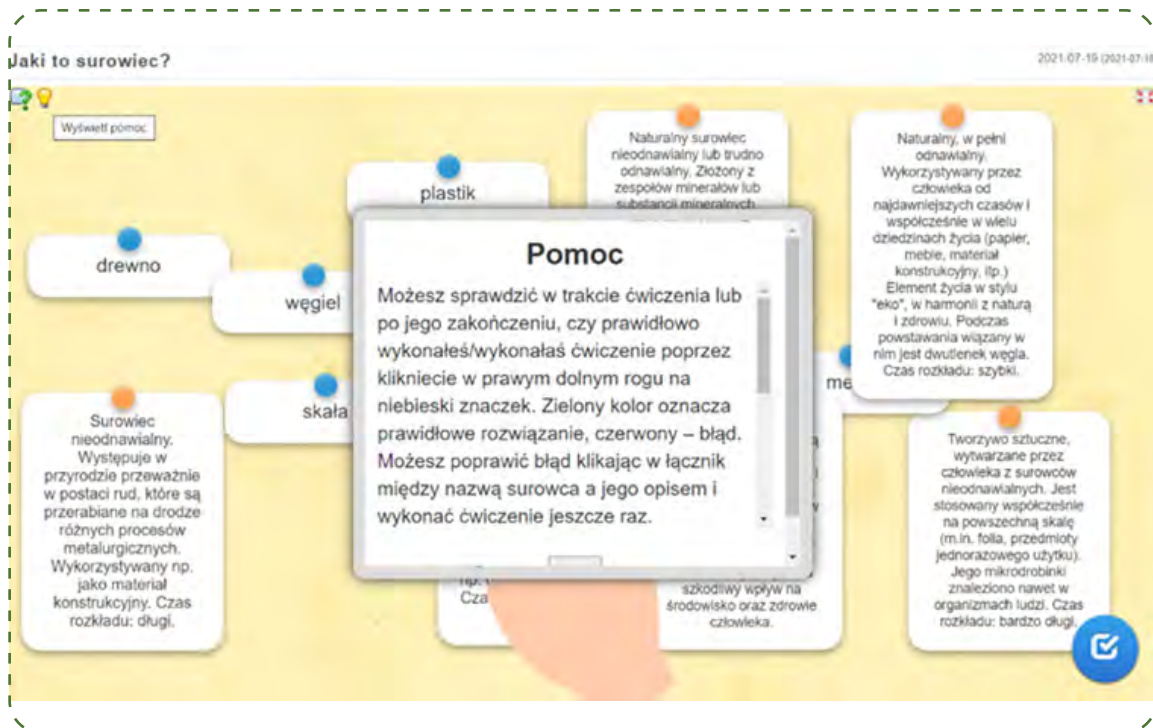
Jaki to surowiec?

2021-07-15 (2021-07-1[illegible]

Wyświetl pomoc

drewno

węgiel

plastik

skała

me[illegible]

Naturalny surowiec nieodnawialny lub trudno odnawialny. Złożony z zespołów minerałów lub substancji mineralnych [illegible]

Naturalny, w pełni odnawialny. Wykorzystywany przez człowieka od najdawniejszych czasów i współcześnie w wielu dziedzinach życia (papier, meble, materiał konstrukcyjny, itp.) Element życia w stylu "eko", w harmonii z naturą i zdrowiu. Podczas powstawania wiązany w nim jest dwutlenek węgla. Czas rozkładu: szybki.

Surowiec nieodnawialny. Występuje w przyrodzie przeważnie w postaci rud, które są przerabiane na drodze różnych procesów metalurgicznych. Wykorzystywany np. jako materiał konstrukcyjny. Czas rozkładu: długi.

Tworzywo sztuczne, wytwarzane przez człowieka z surowców nieodnawialnych. Jest stosowany współcześnie na powszechną skalę (m.in. folia, przedmioty jednorazowego użytku). Jego mikrodrobinki znaleziono nawet w organizmach ludzi. Czas rozkładu: bardzo długi.

np. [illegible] Cza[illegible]

szkodliwy wpływ na środowisko oraz zdrowie człowieka.

Pomoc

Możesz sprawdzić w trakcie ćwiczenia lub po jego zakończeniu, czy prawidłowo wykonałeś/wykonałaś ćwiczenie poprzez kliknięcie w prawym dolnym rogu na niebieski znaczek. Zielony kolor oznacza prawidłowe rozwiązanie, czerwony – błąd. Możesz poprawić błąd klikając w łącznik między nazwą surowca a jego opisem i wykonać ćwiczenie jeszcze raz.